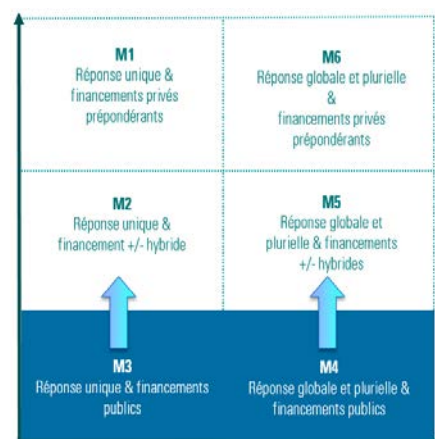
M1
Réponse unique & financements privés prépondérants

M6
Réponse globale et plurielle & financements privés prépondérants

M2
Réponse unique & financement +/- hybride

M5
Réponse globale et plurielle & financements +/- hybrides

M3
Réponse unique & financements publics

M4
Réponse globale et plurielle & financements publics